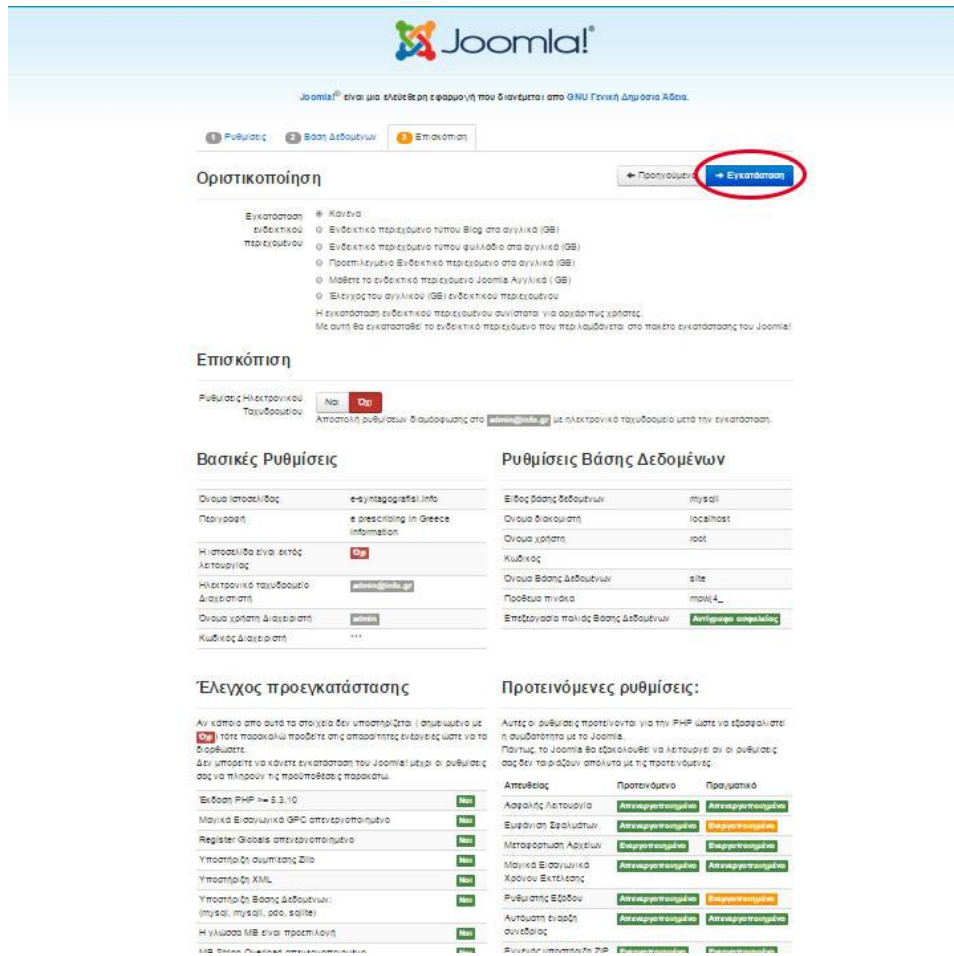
Joomla!®

Joomla!® είναι μια ελεύθερη εφαρμογή που διανέμεται από GNU Γενική Δημόσια Άδεια.

1 Ρυθμίσεις 2 Βάση Δεδομένων 3 Επισκόπηση

Οριστικοποίηση

← Προηγούμενο → Εγκατάσταση

Εγκατάσταση ενδεικτικού περιεχομένου
Κανένα
Ενδεικτικό περιεχόμενο τύπου Blog στα αγγλικά (GB)
Ενδεικτικό περιεχόμενο τύπου φυλλάδιο στα αγγλικά (GB)
Προεπιλεγμένο Ενδεικτικό περιεχόμενο στα αγγλικά (GB)
Μάθετε το ενδεικτικό περιεχόμενο Joomla Αγγλικά (GB)
Έλεγχος του αγγλικού (GB) ενδεικτικού περιεχομένου
Η εγκατάσταση ενδεικτικού περιεχομένου συνίσταται για αρχάριους χρήστες.
Με αυτή θα εγκατασταθεί το ενδεικτικό περιεχόμενο που περιλαμβάνεται στο πακέτο εγκατάστασης του Joomla!

Επισκόπηση

Ρυθμίσεις Ηλεκτρονικού Ταχυδρομείου
Ναι Όχι
Αποστολή ρυθμίσεων διαμόρφωσης στο admin@info.gr με ηλεκτρονικό ταχυδρομείο μετά την εγκατάσταση.

Βασικές Ρυθμίσεις

| | |
|---|---|
| Όνομα Ιστοσελίδας | e-syntagografisi.info |
| Περιγραφή | e prescribing in Greece information |
| Η ιστοσελίδα είναι εκτός λειτουργίας | Όχι |
| Ηλεκτρονικό ταχυδρομείο Διαχειριστή | admin@info.gr |
| Όνομα χρήστη Διαχειριστή | admin |
| Κωδικός Διαχειριστή | *** |

Ρυθμίσεις Βάσης Δεδομένων

| | |
|---|---|
| Είδος βάσης δεδομένων | mysqli |
| Όνομα διακομιστή | localhost |
| Όνομα χρήστη | root |
| Κωδικός | |
| Όνομα Βάσης Δεδομένων | site |
| Πρόθεμα πίνακα | mowj4_ |
| Επεξεργασία παλιάς Βάσης Δεδομένων | Αντίγραφο ασφαλείας |

Έλεγχος προεγκατάστασης

Αν κάποιο από αυτά τα στοιχεία δεν υποστηρίζεται (σημειωμένο με Όχι) τότε παρακαλώ προβείτε στις απαραίτητες ενέργειες ώστε να τα διορθώσετε.
Δεν μπορείτε να κάνετε εγκατάσταση του Joomla! μέχρι οι ρυθμίσεις σας να πληρούν τις προϋποθέσεις παρακάτω.

| | |
|---|---|
| Έκδοση PHP >= 5.3.10 | Ναι |
| Μαγικά Εισαγωγικά GPC απενεργοποιημένο | Ναι |
| Register Globals απενεργοποιημένο | Ναι |
| Υποστήριξη συμπίεσης Zlib | Ναι |
| Υποστήριξη XML | Ναι |
| Υποστήριξη Βάσης Δεδομένων: (mysql, mysqli, pdo, sqlite) | Ναι |
| Η γλώσσα MB είναι προεπιλογή | Ναι |
| MB String Overload απενεργοποιημένο | Ναι |

Προτεινόμενες ρυθμίσεις:

Αυτές οι ρυθμίσεις προτείνονται για την PHP ώστε να εξασφαλιστεί η συμβατότητα με το Joomla.
Πάντως, το Joomla θα εξακολουθεί να λειτουργεί αν οι ρυθμίσεις σας δεν ταιριάζουν απόλυτα με τις προτεινόμενες.

| Απευθείας | Προτεινόμενο | Πραγματικό |
|---|---|---|
| Ασφαλής Λειτουργία | Απενεργοποιημένο | Απενεργοποιημένο |
| Εμφάνιση Σφαλμάτων | Απενεργοποιημένο | Ενεργοποιημένο |
| Μεταφόρτωση Αρχείων | Ενεργοποιημένο | Ενεργοποιημένο |
| Μαγικά Εισαγωγικά Χρόνου Εκτέλεσης | Απενεργοποιημένο | Απενεργοποιημένο |
| Ρυθμιστής Εξόδου | Απενεργοποιημένο | Ενεργοποιημένο |
| Αυτόματη έναρξη συνεδρίας | Απενεργοποιημένο | Απενεργοποιημένο |
| Εγγενής υποστήριξη ZIP | Ενεργοποιημένο | Ενεργοποιημένο |